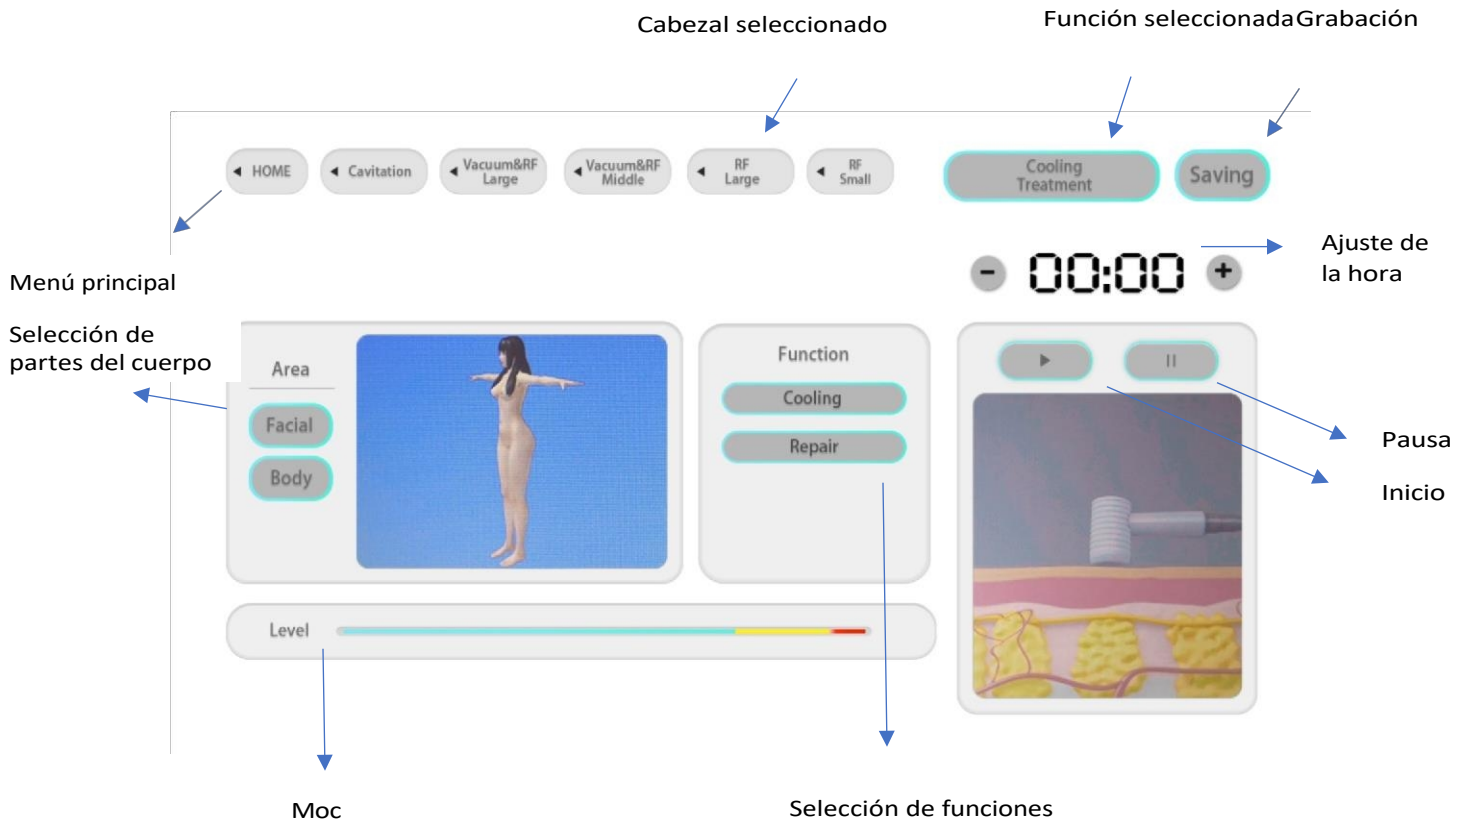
Cabezal seleccionado

Función seleccionadaGrabación

HOME

Cavitation

Vacuum&RF Large

Vacuum&RF Middle

RF Large

RF Small

Cooling Treatment

Saving

00:00

Ajuste de la hora

Menú principal

Selección de partes del cuerpo

Area

Facial

Body

Function

Cooling

Repair

Pausa

Inicio

Level

Moc

Selección de funciones